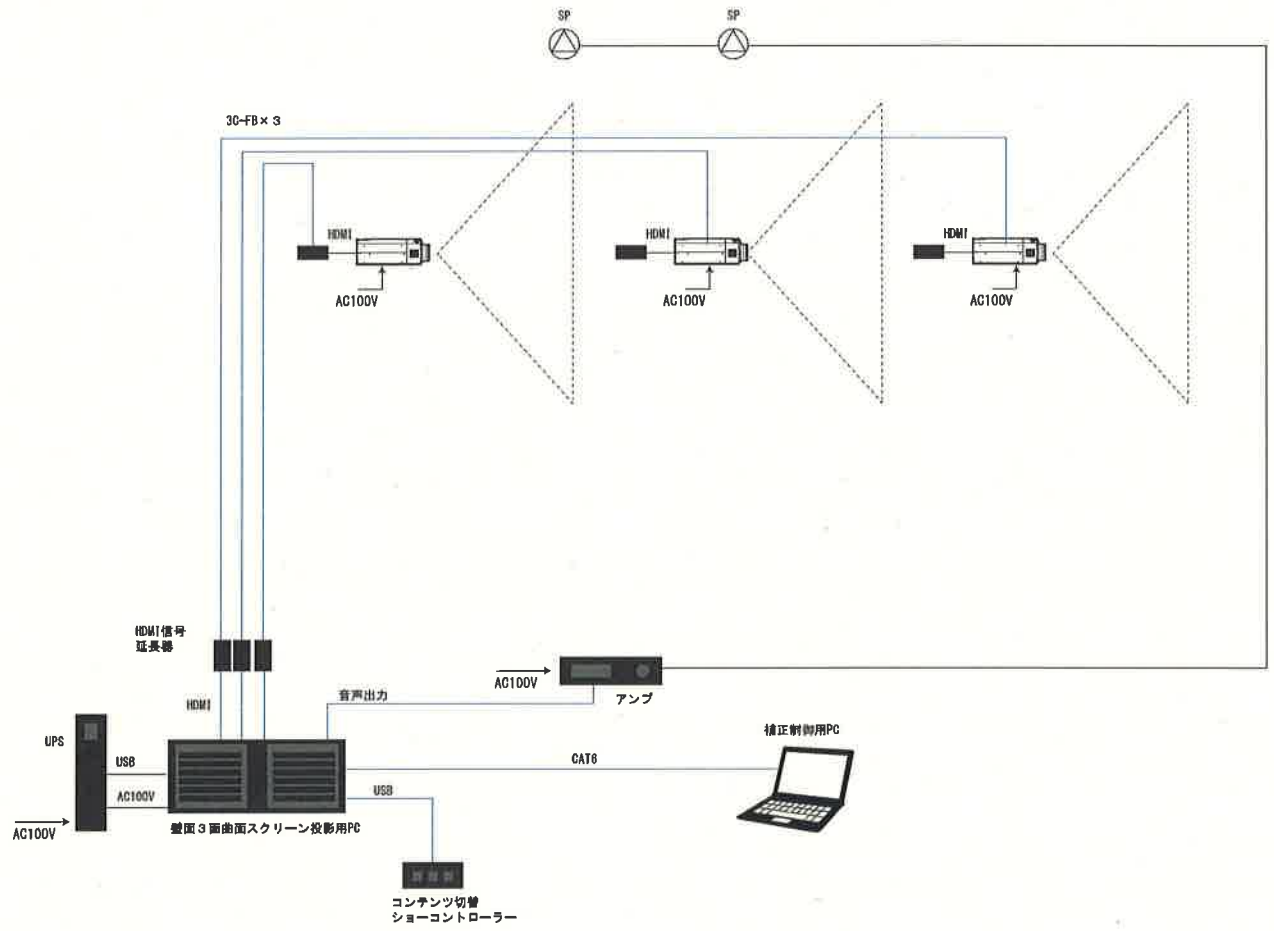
SP
SP
3C-FB×3
HDMI
AC100V
HDMI
AC100V
HDMI
AC100V
HDMI信号
延長器
HDMI
音声出力
AC100V
アンプ
UPS
USB
AC100V
AC100V
壁面3面曲面スクリーン投影用PC
CAT6
補正制御用PC
USB
コンテンツ切替
ショーコントローラー